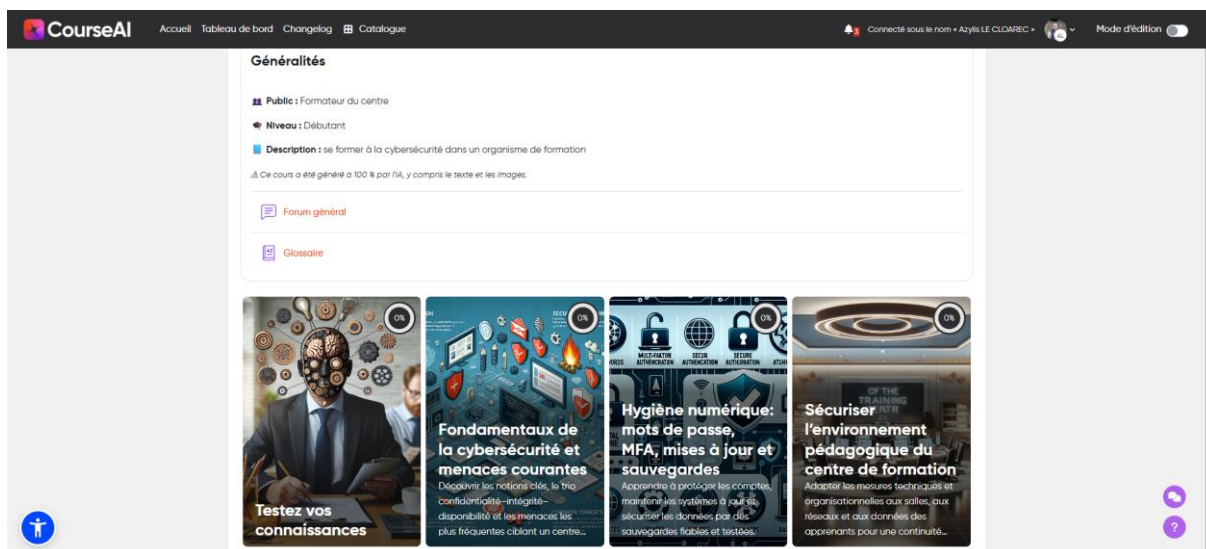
CourseAI Accueil Tableau de bord Changelog Catalogue

3 Connecté sous le nom « Azylis LE CLOAREC » Mode d'édition

Généralités

Public : Formateur du centre

Niveau : Débutant

Description : se former à la cybersécurité dans un organisme de formation

⚠ Ce cours a été généré à 100 % par l'IA, y compris le texte et les images.

Forum général

Glossaire

0%

Testez vos connaissances

0%

Fondamentaux de la cybersécurité et menaces courantes

Découvrir les notions clés, le trio confidentialité–intégrité–disponibilité et les menaces les plus fréquentes ciblant un centre...

0%

MULTI-FACTOR AUTHENTICATION SECURE AUTHENTICATION SECURE AUTHENTICATION

Hygiène numérique: mots de passe, MFA, mises à jour et sauvegardes

Apprendre à protéger les comptes, maintenir les systèmes à jour et sécuriser les données par des sauvegardes fiables et testées.

0%

OF THE TRAINING

Sécuriser l'environnement pédagogique du centre de formation

Adapter les mesures techniques et organisationnelles aux salles, aux réseaux et aux données des apprenants pour une continuité...

?